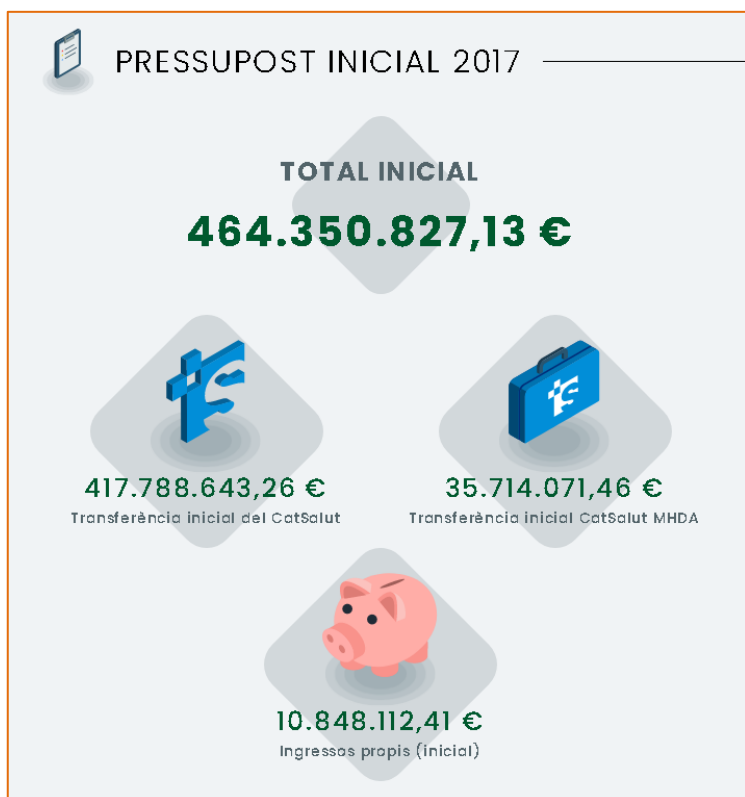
PRESSUPOST INICIAL 2017

TOTAL INICIAL

464.350.827,13 €

417.788.643,26 €
Transferència inicial del CatSalut

35.714.071,46 €
Transferència inicial CatSalut MHDA

10.848.112,41 €
Ingressos propis (inicial)